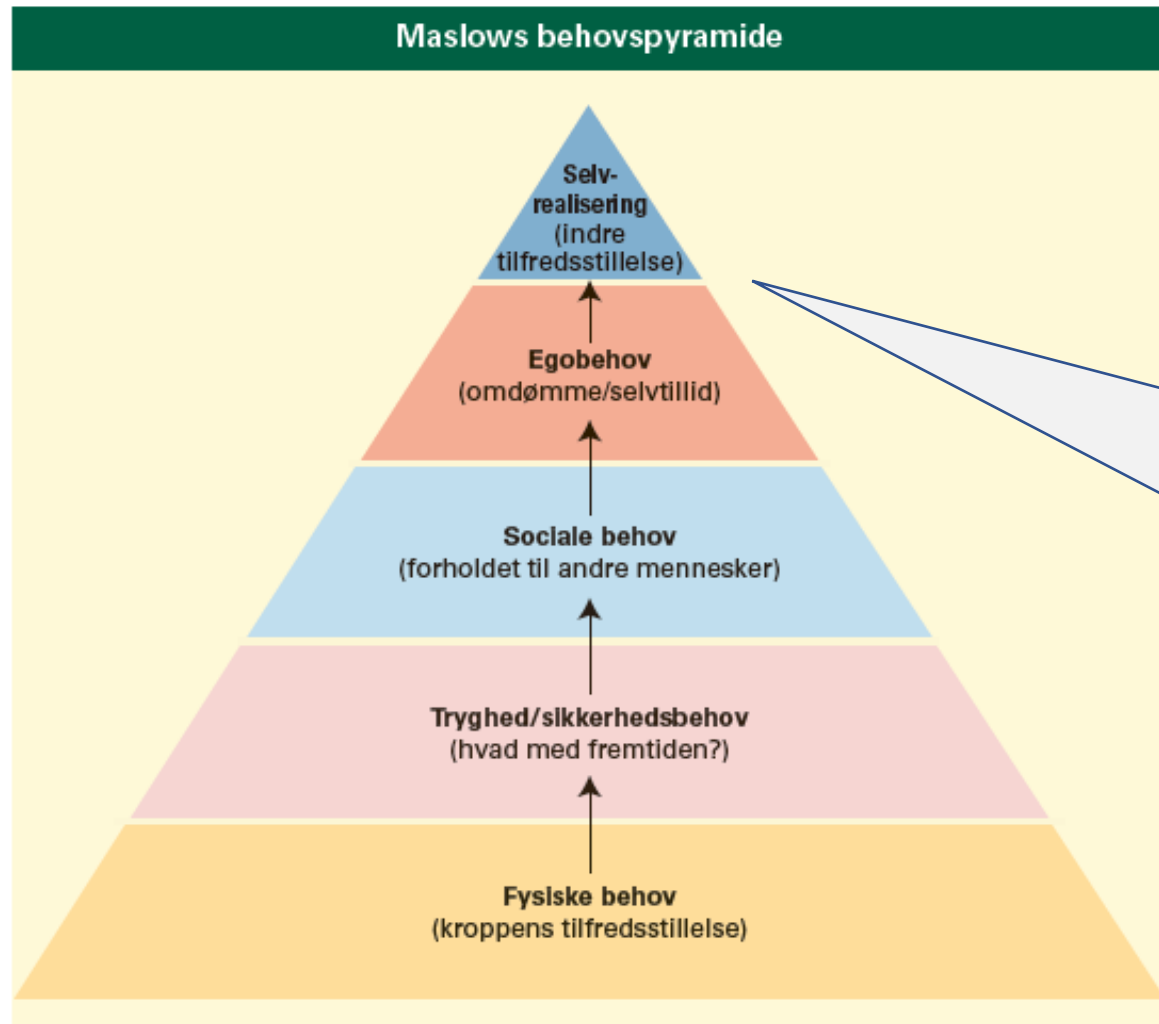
Maslows behovspyramide

Selvrealisering (indre tilfredsstillelse)

Egobehov (omdømme/selvtillid)

Sociale behov (forholdet til andre mennesker)

Tryghed/sikkerhedsbehov (hvad med fremtiden?)

Fysiske behov (kroppens tilfredsstillelse)